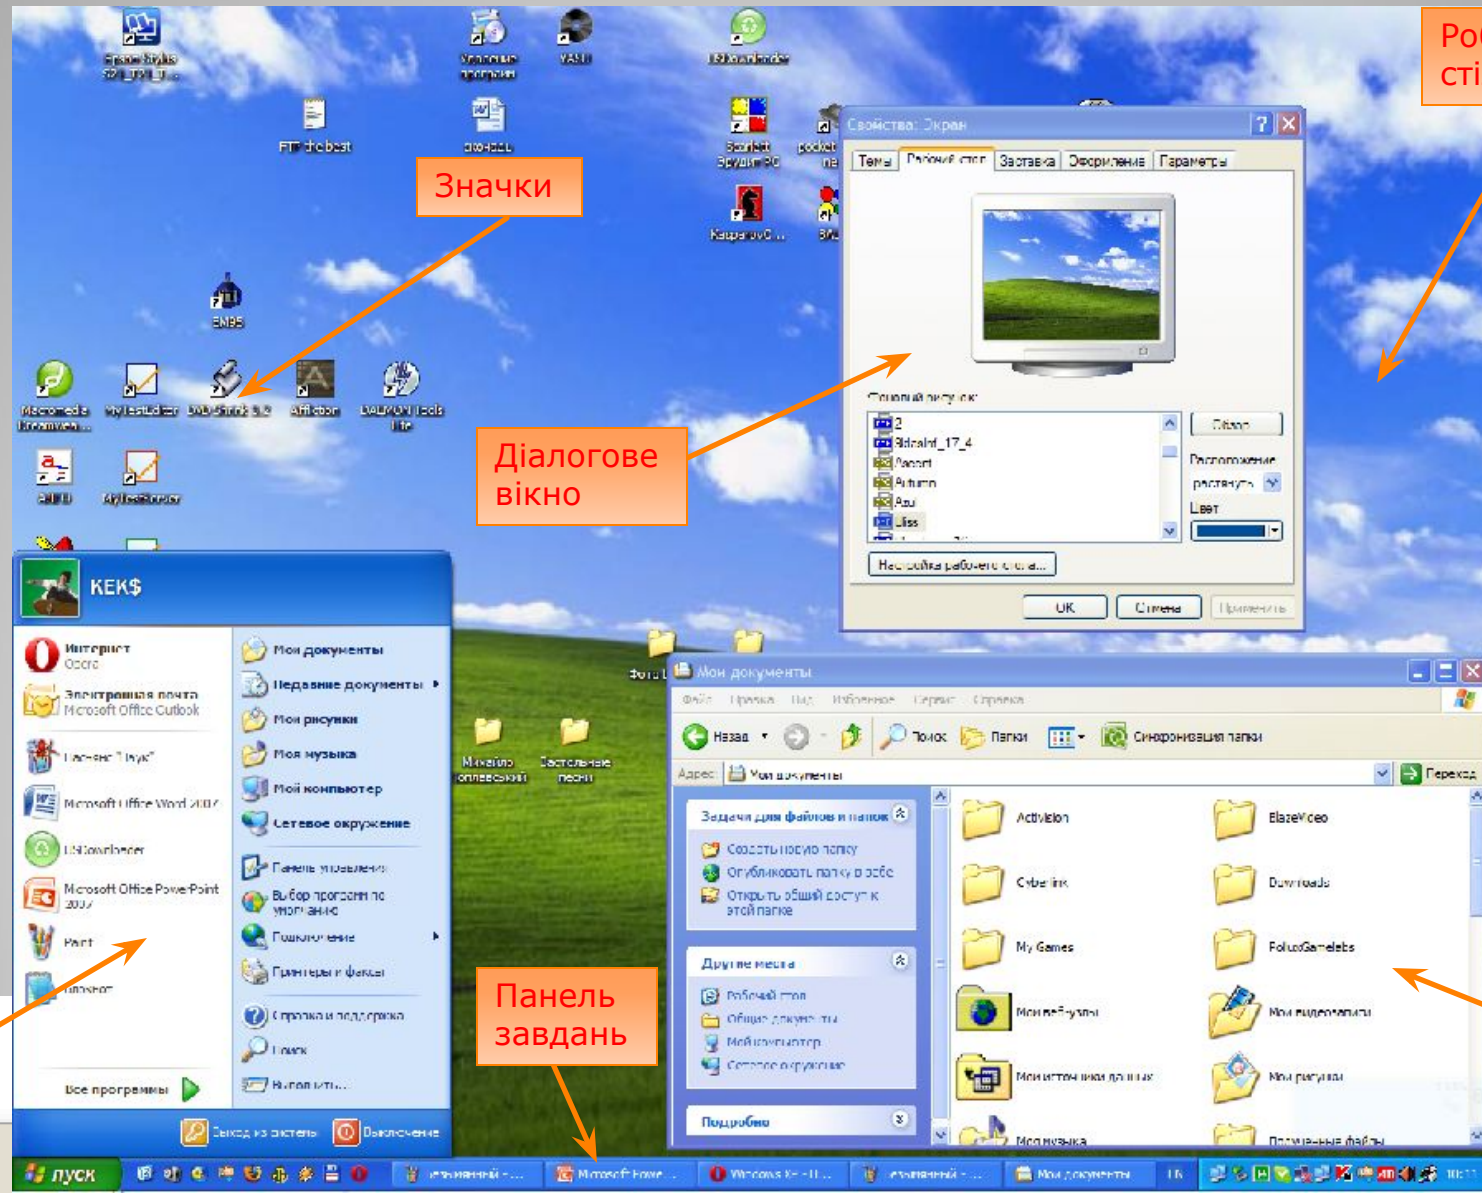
Ро
сті

Значки

Діалогове вікно

Панель завдань

Свойства: Экран
Темы | Рабочий стол | Заставка | Оформление | Параметры
Фоновый рисунок:
2
Bldaalnf_17_4
Ascent
Autumn
Azul
Bliss
Обзор...
Расположение:
растянуть
Цвет:
Настройка рабочего стола...
OK | Отмена | Применить

Epson Stylus
FTP the best
Удаление программ
VASLI
Скачать
USBDownloader
Эрудит PC
pocket
Каспаров
EMBS
Macromedia Dreamweaver
MyTestEditor
DVD Shrink 3.2
Afficion
DAEMON Tools Lite
MyTestStudent

KEK$
Интернет Opera
Электронная почта Microsoft Office Outlook
Паук
Microsoft Office Word 2007
USDownloader
Microsoft Office PowerPoint 2007
Paint
Проводник
Все программы
Мои документы
Недавние документы
Мои рисунки
Моя музыка
Мой компьютер
Сетевое окружение
Панель управления
Выбор программ по умолчанию
Подключение
Принтеры и факсы
Справка и поддержка
Поиск
Выполнить...
Выход из системы
Выключение

Михайло Поплавський
Застольные песни
Фото

Мои документы
Файл Правка Вид Избранное Сервис Справка
Назад | Поиск | Папки | Синхронизация папки
Адрес Мои документы | Переход
Задачи для файлов и папок
Создать новую папку
Опубликовать папку в вебе
Открыть общий доступ к этой папке
Другие места
Рабочий стол
Общие документы
Мой компьютер
Сетевое окружение
Подробно
Activision
BlazeVideo
CyberLink
Downloads
My Games
FolucsGamelabs
Мои веб-узлы
Мои видеозаписи
Мои источники данных
Мои рисунки
Моя музыка
Полученные файлы

пуск
Microsoft Powe...
Windows XP
Мои документы